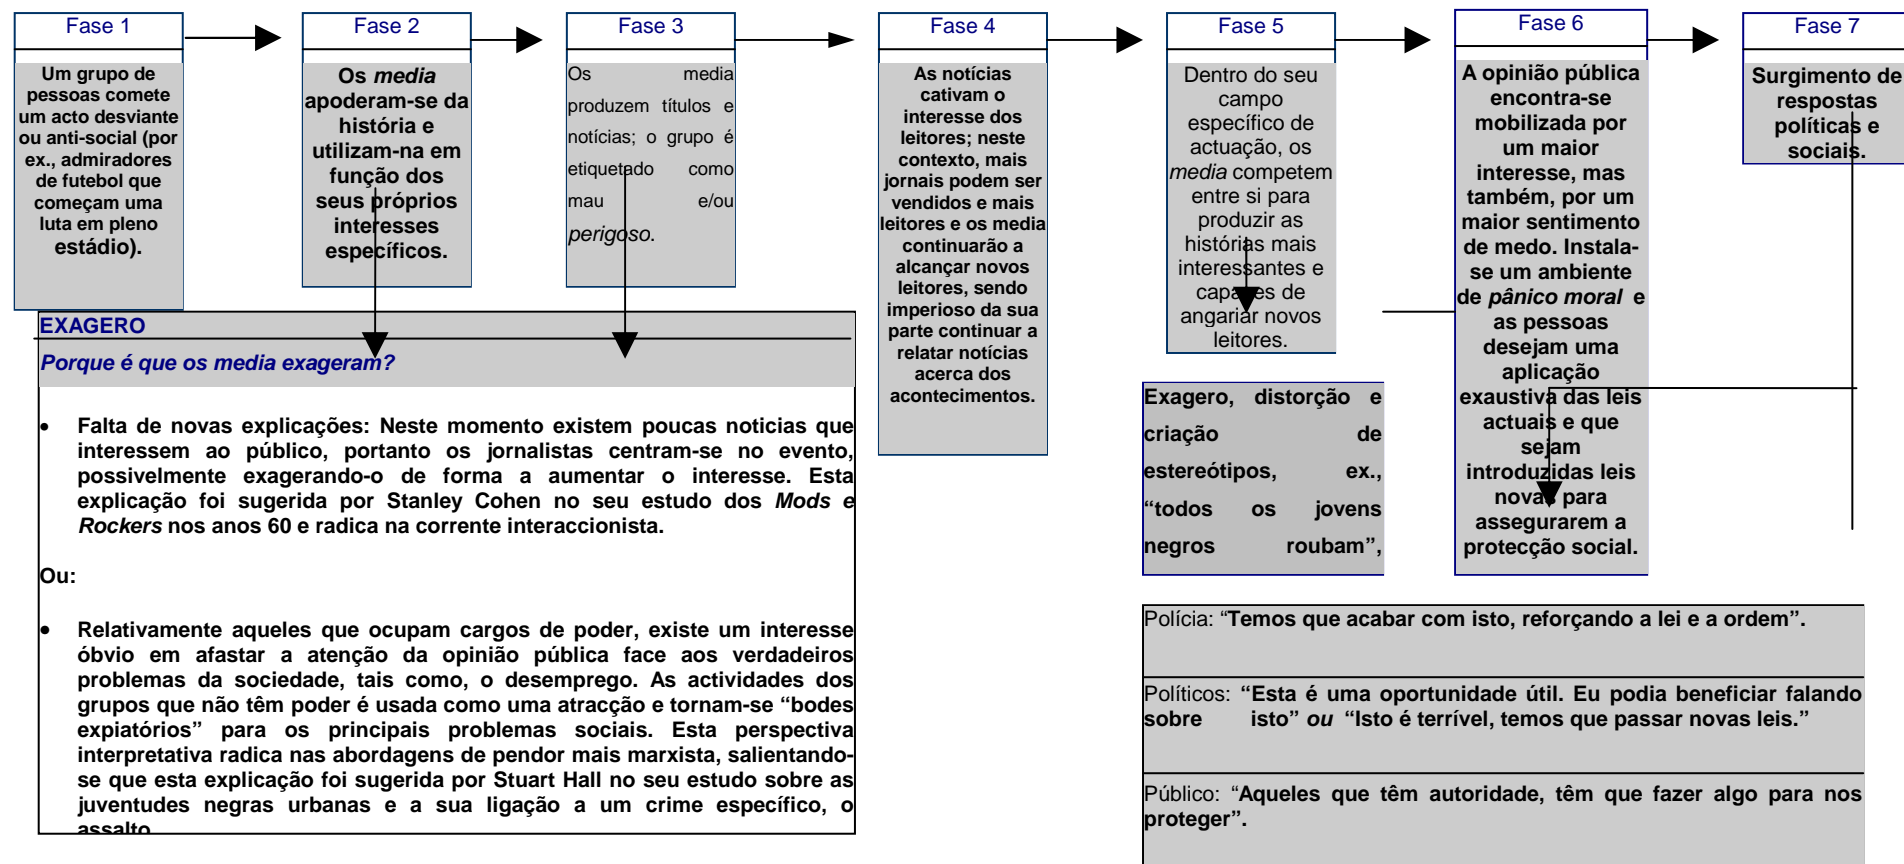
Fase 1

Um grupo de pessoas comete um acto desviante ou anti-social (por ex., admiradores de futebol que começam uma luta em pleno estádio).

Fase 2

Os *media* apoderam-se da história e utilizam-na em função dos seus próprios interesses específicos.

Fase 3

Os media produzem títulos e notícias; o grupo é etiquetado como mau e/ou *perigoso*.

Fase 4

As notícias cativam o interesse dos leitores; neste contexto, mais jornais podem ser vendidos e mais leitores e os media continuarão a alcançar novos leitores, sendo imperioso da sua parte continuar a relatar notícias acerca dos acontecimentos.

Fase 5

Dentro do seu campo específico de actuação, os *media* competem entre si para produzir as histórias mais interessantes e capazes de angariar novos leitores.

Fase 6

A opinião pública encontra-se mobilizada por um maior interesse, mas também, por um maior sentimento de medo. Instala-se um ambiente de *pânico moral* e as pessoas desejam uma aplicação exaustiva das leis actuais e que sejam introduzidas leis novas para assegurarem a protecção social.

Fase 7

Surgimento de respostas políticas e sociais.

EXAGERO

*Porque é que os media exageram?*

• Falta de novas explicações: Neste momento existem poucas noticias que interessem ao público, portanto os jornalistas centram-se no evento, possivelmente exagerando-o de forma a aumentar o interesse. Esta explicação foi sugerida por Stanley Cohen no seu estudo dos *Mods e Rockers* nos anos 60 e radica na corrente interaccionista.

Ou:

• Relativamente aqueles que ocupam cargos de poder, existe um interesse óbvio em afastar a atenção da opinião pública face aos verdadeiros problemas da sociedade, tais como, o desemprego. As actividades dos grupos que não têm poder é usada como uma atracção e tornam-se "bodes expiatórios" para os principais problemas sociais. Esta perspectiva interpretativa radica nas abordagens de pendor mais marxista, salientando-se que esta explicação foi sugerida por Stuart Hall no seu estudo sobre as juventudes negras urbanas e a sua ligação a um crime específico, o assalto.

Exagero, distorção e criação de estereótipos, ex., "todos os jovens negros roubam",

Polícia: "Temos que acabar com isto, reforçando a lei e a ordem".

Políticos: "Esta é uma oportunidade útil. Eu podia beneficiar falando sobre isto" *ou* "Isto é terrível, temos que passar novas leis."

Público: "Aqueles que têm autoridade, têm que fazer algo para nos proteger".